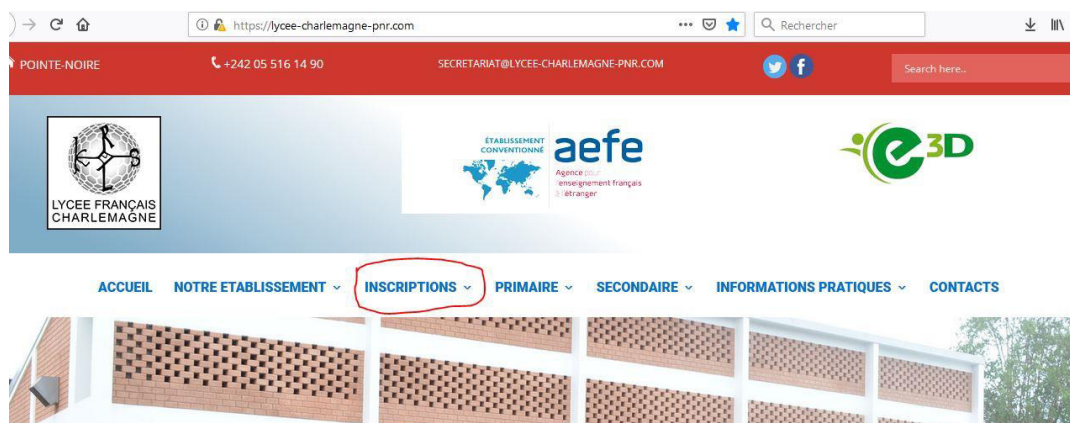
https://lycee-charlemagne-pnr.com

Rechercher

POINTE-NOIRE

+242 05 516 14 90

SECRETARIAT@LYCEE-CHARLEMAGNE-PNR.COM

Search here..

LYCEE FRANÇAIS CHARLEMAGNE

ÉTABLISSEMENT CONVENTIONNÉ aefe Agence pour l'enseignement français à l'étranger

E3D

ACCUEIL NOTRE ETABLISSEMENT INSCRIPTIONS PRIMAIRE SECONDAIRE INFORMATIONS PRATIQUES CONTACTS